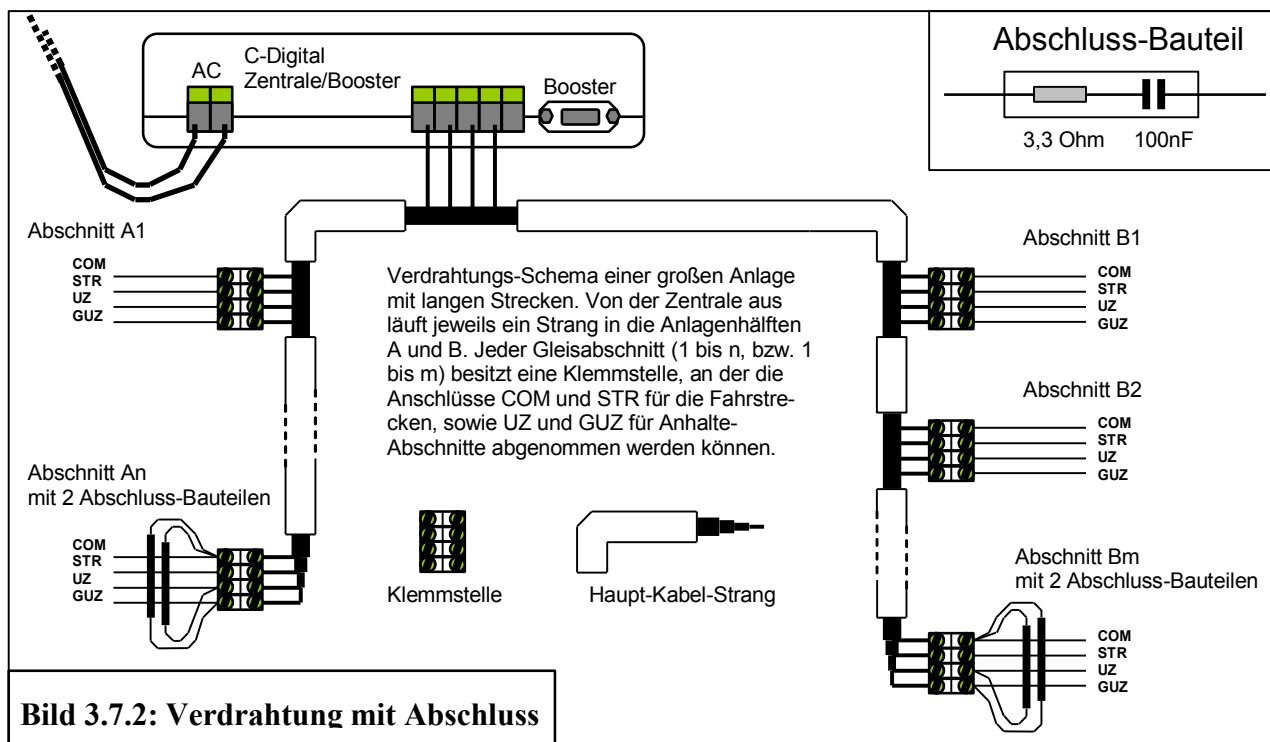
AC

C-Digital Zentrale/Booster

Booster

Abschluss-Bauteil

3,3 Ohm 100nF

Abschnitt A1

COM
STR
UZ
GUZ

Abschnitt B1

COM
STR
UZ
GUZ

Verdrahtungs-Schema einer großen Anlage mit langen Strecken. Von der Zentrale aus läuft jeweils ein Strang in die Anlagenhälften A und B. Jeder Gleisabschnitt (1 bis n, bzw. 1 bis m) besitzt eine Klemmstelle, an der die Anschlüsse COM und STR für die Fahrstrecken, sowie UZ und GUZ für Anhalte-Abschnitte abgenommen werden können.

Abschnitt B2

COM
STR
UZ
GUZ

Abschnitt An
mit 2 Abschluss-Bauteilen

COM
STR
UZ
GUZ

Klemmstelle

Haupt-Kabel-Strang

Abschnitt Bm
mit 2 Abschluss-Bauteilen

COM
STR
UZ
GUZ

Bild 3.7.2: Verdrahtung mit Abschluss